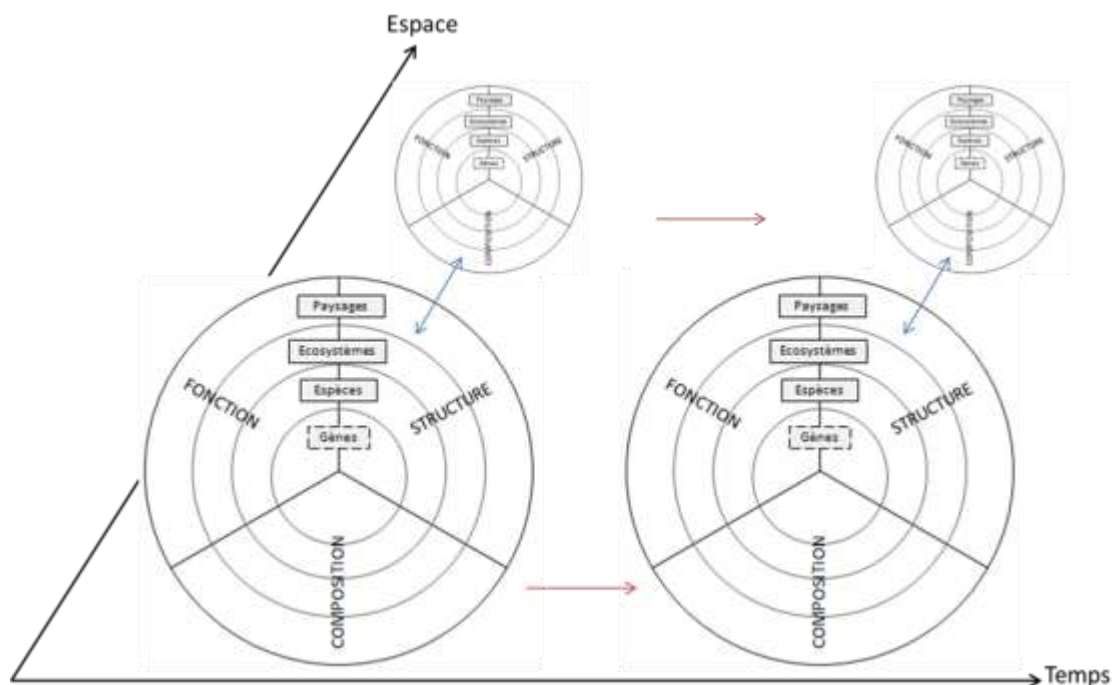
Espace

Paysages
Ecosystèmes
Espèces
Gènes
FONCTION
STRUCTURE
COMPOSITION

Paysages
Ecosystèmes
Espèces
Gènes
FONCTION
STRUCTURE
COMPOSITION

Paysages
Ecosystèmes
Espèces
Gènes
FONCTION
STRUCTURE
COMPOSITION

Paysages
Ecosystèmes
Espèces
Gènes
FONCTION
STRUCTURE
COMPOSITION

Temps